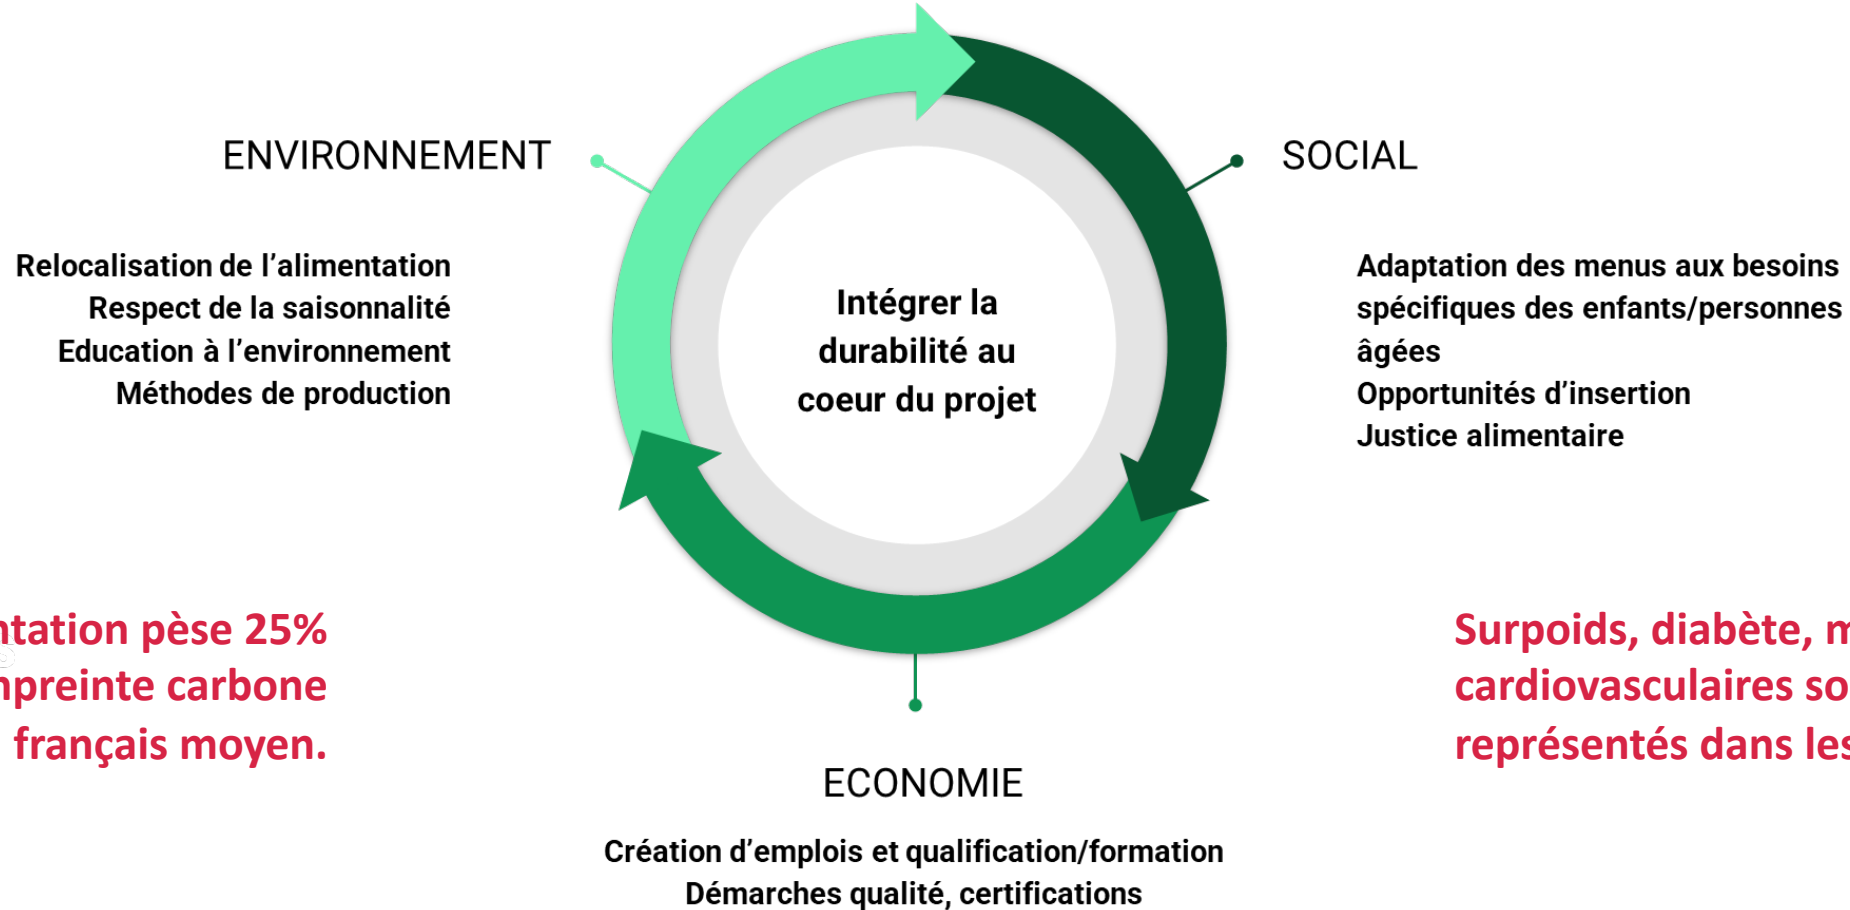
ENVIRONNEMENT

Relocalisation de l'alimentation
Respect de la saisonnalité
Education à l'environnement
Méthodes de production

Intégrer la durabilité au coeur du projet

SOCIAL

Adaptation des menus aux besoins spécifiques des enfants/personnes âgées
Opportunités d'insertion
Justice alimentaire

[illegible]ntation pèse 25% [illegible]mpreinte carbone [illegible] français moyen.

Surpoids, diabète, m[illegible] cardiovasculaires so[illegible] représentés dans les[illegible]

ECONOMIE

Création d'emplois et qualification/formation
Démarches qualité, certifications